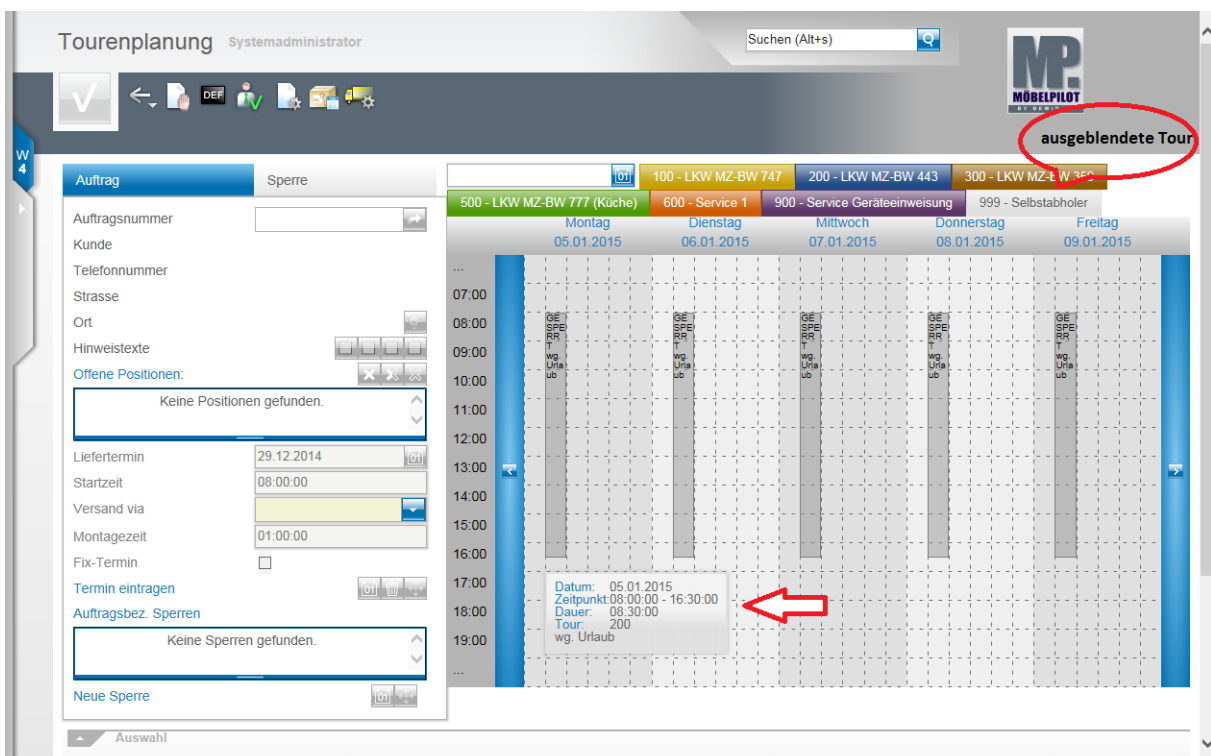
Tourenplanung Systemadministrator

Suchen (Alt+s)

MP MÖBELPILOT

ausgeblendete Tour

W 4

Auftrag
Sperre

Auftragsnummer
Kunde
Telefonnummer
Strasse
Ort
Hinweistexte
Offene Positionen:
Keine Positionen gefunden.
Liefertermin 29.12.2014
Startzeit 08:00:00
Versand via
Montagezeit 01:00:00
Fix-Termin
Termin eintragen
Auftragsbez. Sperren
Keine Sperren gefunden.
Neue Sperre

100 - LKW MZ-BW 747
200 - LKW MZ-BW 443
300 - LKW MZ-BW 350
500 - LKW MZ-BW 777 (Küche)
600 - Service 1
900 - Service Geräteeinweisung
999 - Selbstabholer

| Montag 05.01.2015 | Dienstag 06.01.2015 | Mittwoch 07.01.2015 | Donnerstag 08.01.2015 | Freitag 09.01.2015 |
|---|---|---|---|---|

...
07:00
08:00
09:00
10:00
11:00
12:00
13:00
14:00
15:00
16:00
17:00
18:00
19:00
...

GESPERRT wg. Urlaub
GESPERRT wg. Urlaub
GESPERRT wg. Urlaub
GESPERRT wg. Urlaub
GESPERRT wg. Urlaub

Datum: 05.01.2015
Zeitpunkt: 08:00:00 - 16:30:00
Dauer: 08:30:00
Tour: 200
wg. Urlaub

Auswahl